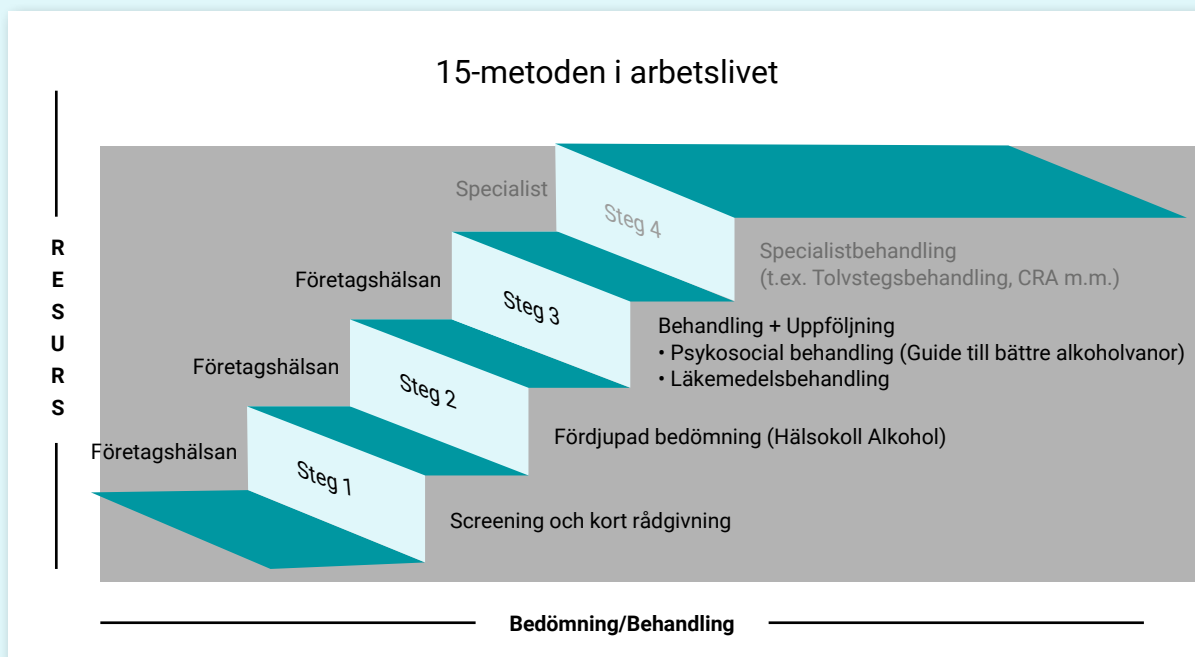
15-metoden i arbetslivet

RESURS

Specialist

Steg 4

Specialistbehandling (t.ex. Tolvstegsbehandling, CRA m.m.)

Företagshälsan

Steg 3

Behandling + Uppföljning
• Psykosocial behandling (Guide till bättre alkoholvanor)
• Läkemedelsbehandling

Företagshälsan

Steg 2

Fördjupad bedömning (Hälsokoll Alkohol)

Företagshälsan

Steg 1

Screening och kort rådgivning

Bedömning/Behandling